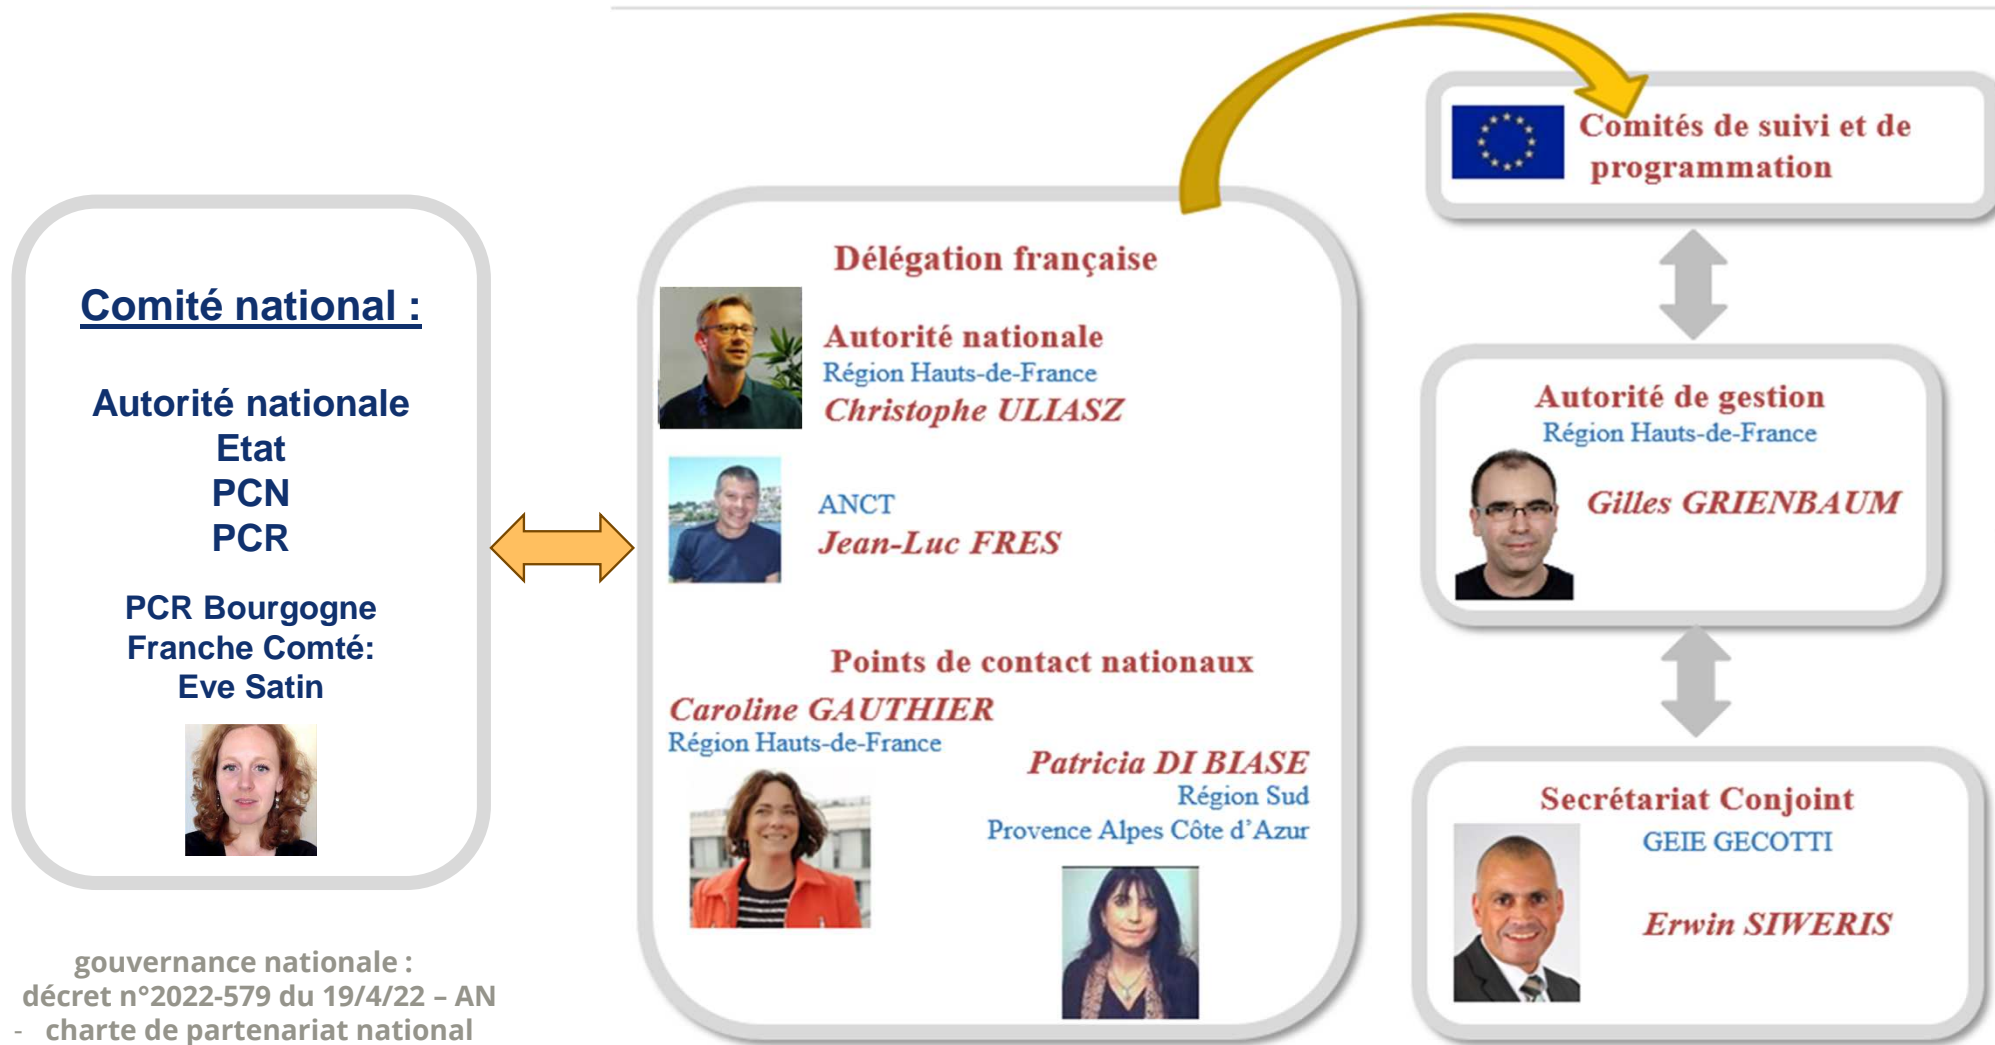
Comité national :

Autorité nationale
Etat
PCN
PCR

PCR Bourgogne Franche Comté:
Eve Satin

gouvernance nationale :
décret n°2022-579 du 19/4/22 – AN
- charte de partenariat national

Délégation française

Autorité nationale
Région Hauts-de-France
Christophe ULIASZ

ANCT
Jean-Luc FRES

Points de contact nationaux

Caroline GAUTHIER
Région Hauts-de-France

Patricia DI BIASE
Région Sud
Provence Alpes Côte d'Azur

Comités de suivi et de programmation

Autorité de gestion
Région Hauts-de-France
Gilles GRIENBAUM

Secrétariat Conjoint
GEIE GECOTTI
Erwin SIWERIS